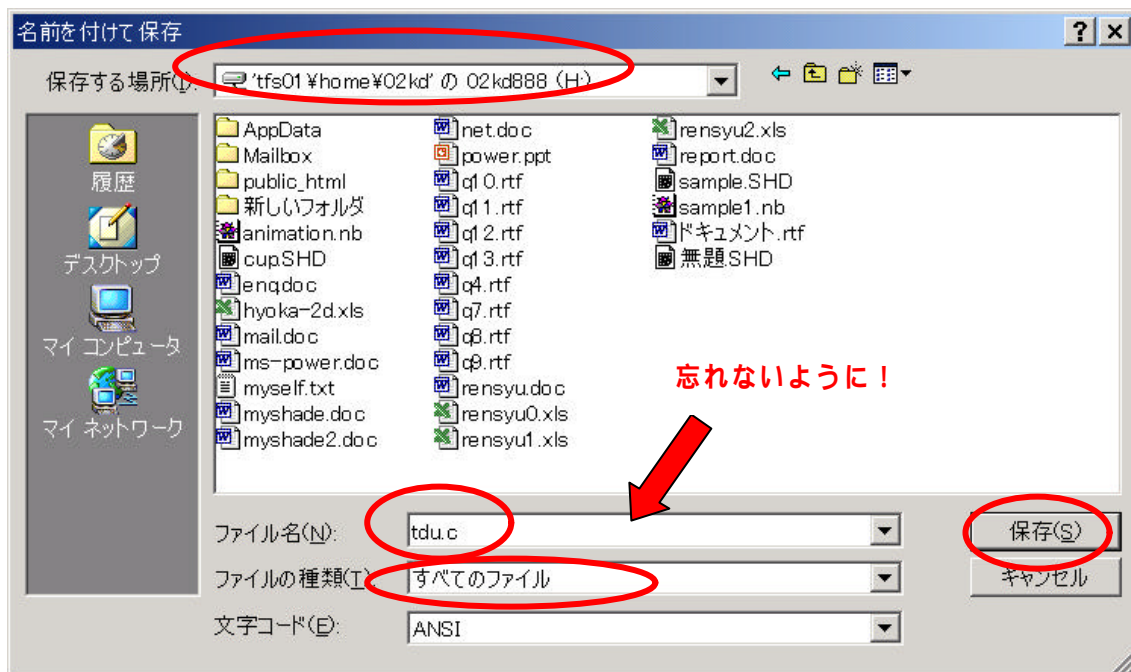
名前を付けて保存

?

保存する場所(I): 'tfs01¥home¥02kd' の 02kd888 (H:)

履歴
デスクトップ
マイ コンピュータ
マイ ネットワーク

AppData
Mailbox
public_html
新しいフォルダ
animation.nb
cup.SHD
enq.doc
hyoka-2d.xls
mail.doc
ms-power.doc
myself.txt
myshade.doc
myshade2.doc

net.doc
power.ppt
q10.rtf
q11.rtf
q12.rtf
q13.rtf
q4.rtf
q7.rtf
q8.rtf
q9.rtf
rensyu.doc
rensyu0.xls
rensyu1.xls

rensyu2.xls
report.doc
sample.SHD
sample1.nb
ドキュメント.rtf
無題.SHD

忘れないように！

ファイル名(N): tdu.c
ファイルの種類(T): すべてのファイル
文字コード(E): ANSI

保存(S)
キャンセル